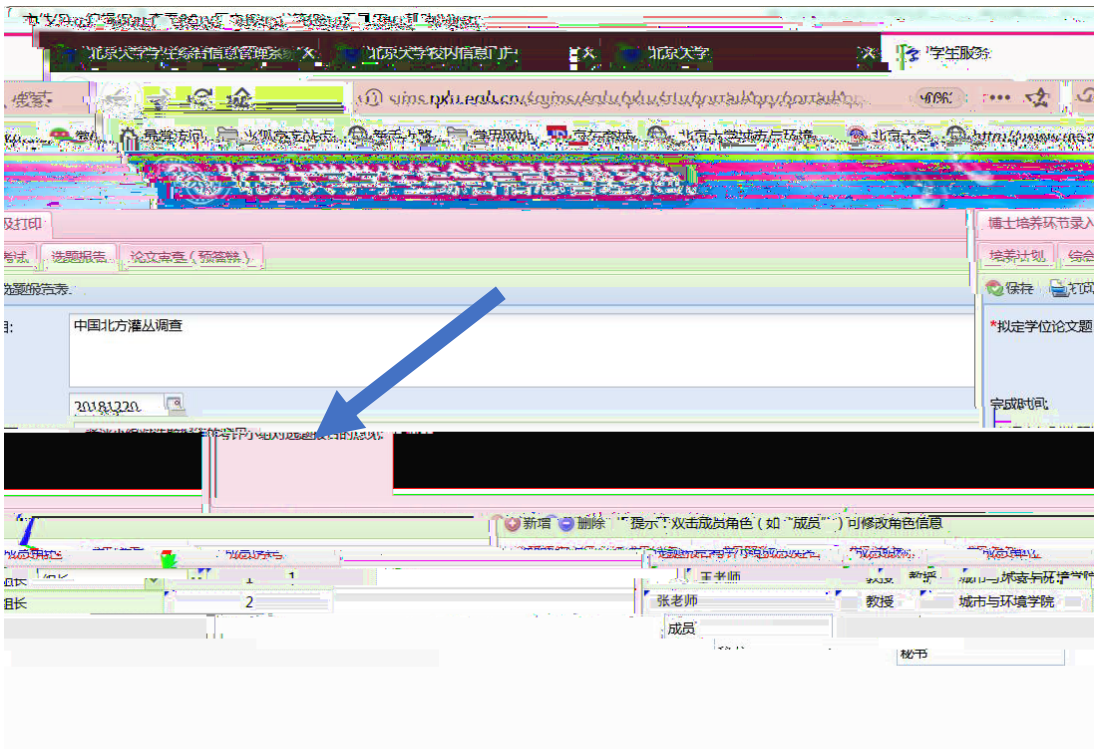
北京大学学生综合信息管理系统 | 北京大学校内信息门户 | 北京大学 | 学生服务

sims.pku.edu.cn

及打印

博士培养环节录入

考试 | 选题报告 | 论文审查（预答辩）

培养计划

选题报告表

保存 | 打印

目: 中国北方灌丛调查

*拟定学位论文题

20181220

完成时间

新增 删除 提示：双击成员角色（如"成员"）可修改角色信息

组长 | 1 | 王老师 | 教授 | 城市与环境学院
组长 | 2 | 张老师 | 教授 | 城市与环境学院

成员

秘书